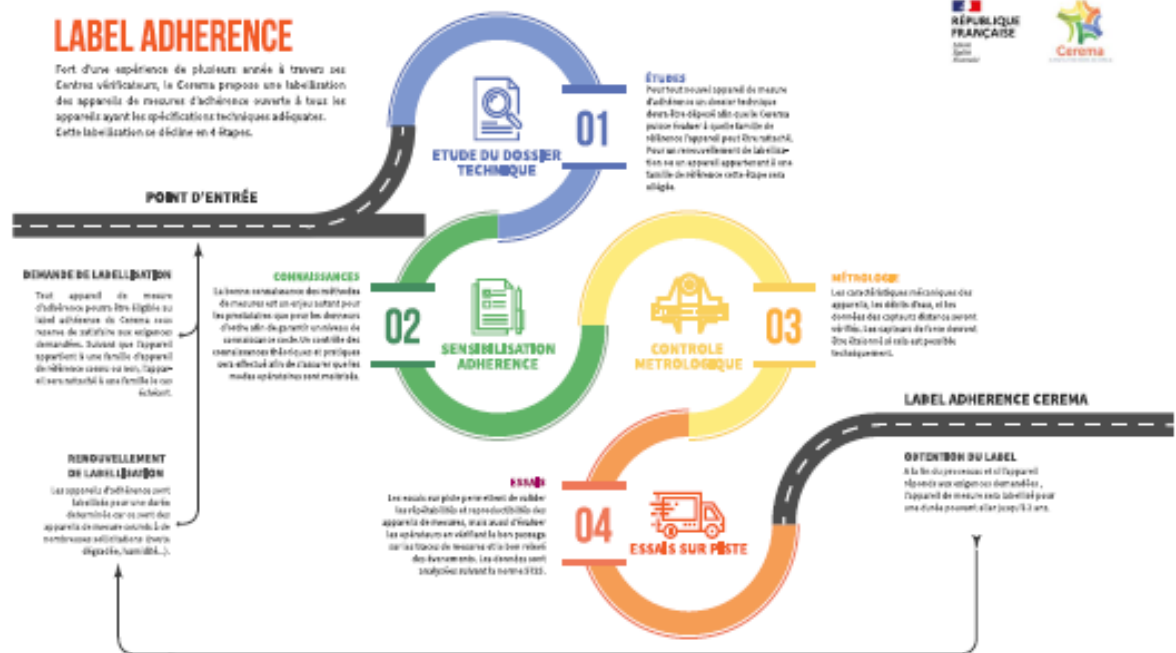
LABEL ADHERENCE

Fort d'une expérience de plusieurs année à travers ses Centres vérificateurs, le Cerema propose une labellisation des appareils de mesures d'adhérence ouverte à tous les appareils ayant les spécifications techniques adéquates. Cette labellisation se décline en 4 étapes.

RÉPUBLIQUE FRANÇAISE
Liberté Égalité Fraternité

Cerema

POINT D'ENTRÉE

01
ETUDE DU DOSSIER TECHNIQUE

ÉTUDES
Pour tout nouvel appareil de mesure d'adhérence un dossier technique devra être déposé afin que le Cerema puisse évaluer à quelle famille de référence l'appareil peut être rattaché. Pour un renouvellement de labellisation ou un appareil appartenant à une famille de référence cette étape sera allégée.

DEMANDE DE LABELLISATION
Tout appareil de mesure d'adhérence peut être éligible au label adhérence du Cerema sous réserve de satisfaire aux exigences demandées. Suivant que l'appareil appartient à une famille d'appareil de référence connu ou non, l'appareil sera rattaché à une famille le cas échéant.

CONNAISSANCES
La bonne connaissance des méthodes de mesures est un enjeu autant pour les prestataires que pour les donneurs d'ordre afin de garantir un niveau de connaissance commun. Un contrôle des connaissances théoriques et pratiques sera effectué afin de s'assurer que les modes opératoires sont maîtrisés.

02
SENSIBILISATION ADHERENCE

03
CONTROLE METROLOGIQUE

MÉTROLOGIE
Les caractéristiques mécaniques des appareils, les débits d'eau, et les données des capteurs distance seront vérifiés. Les capteurs de force devront être étalonnés si cela est possible techniquement.

LABEL ADHERENCE CEREMA

RENOUVELLEMENT DE LABELLISATION
Les appareils d'adhérence sont labellisés pour une durée déterminée car au cours des appareils de mesure soumis à de nombreuses sollicitations (usure, dégivrage, humidité...).

ESSAIS
Les essais sur piste permettent de valider la répétabilité et reproductibilité des appareils de mesures, mais aussi d'évaluer les opérateurs en vérifiant le bon passage sur les traces de mesures et le bon relevé des événements. Les données sont analysées suivant la norme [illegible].

04
ESSAIS SUR PISTE

OBTENTION DU LABEL
A la fin du processus et si l'appareil répond à aux exigences demandées, l'appareil de mesure sera labellisé pour une durée pouvant aller jusqu'à 3 ans.